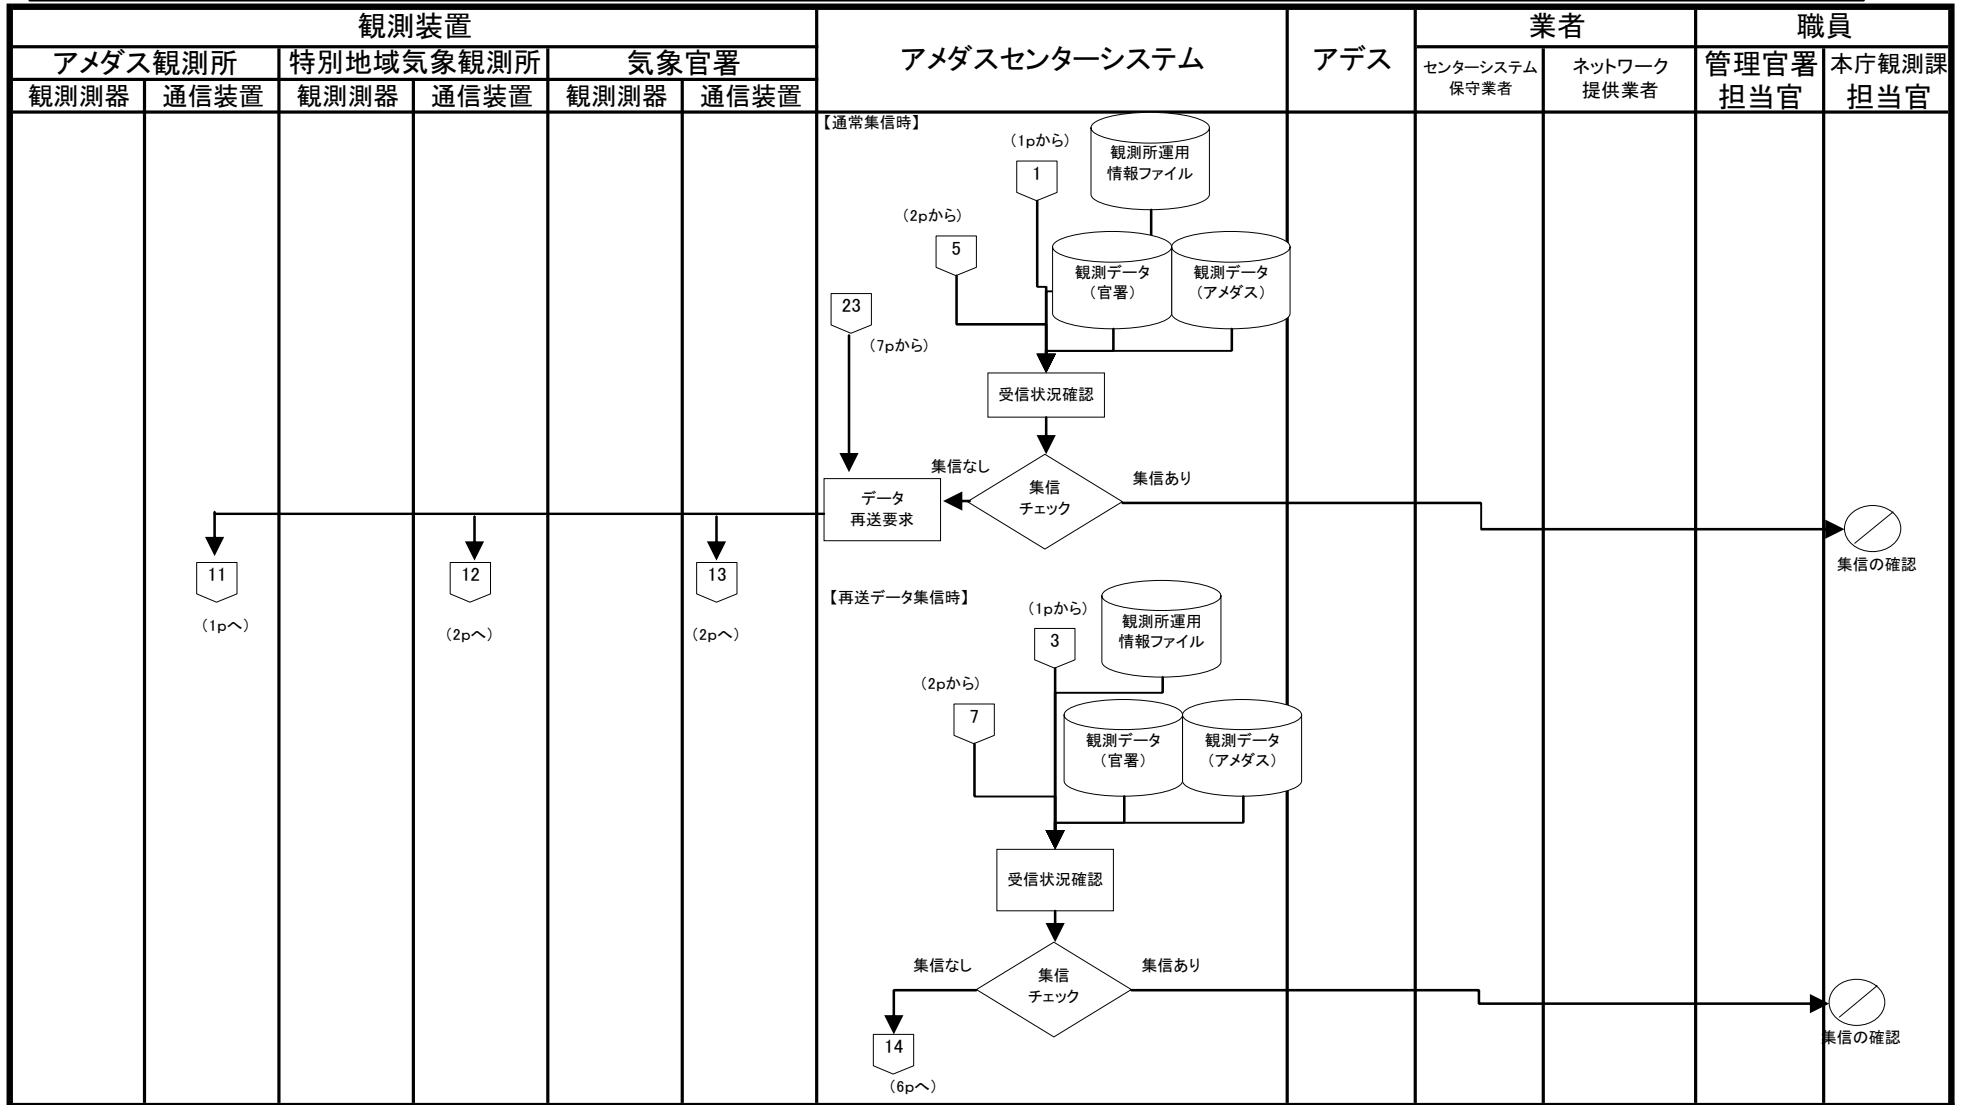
| 観測装置 | | | | | | アメダスセンターシステム | アデス | 業者 | | 職員 | |
|---|---|---|---|---|---|---|---|---|---|---|---|
| アメダス観測所 | | 特別地域気象観測所 | | 気象官署 | | | | センターシステム保守業者 | ネットワーク提供業者 | 管理官署担当官 | 本庁観測課担当官 |
| 観測測器 | 通信装置 | 観測測器 | 通信装置 | 観測測器 | 通信装置 | | | | | | |

【通常集信時】

(1pから)
1
観測所運用情報ファイル
(2pから)
5
観測データ(官署)
観測データ(アメダス)
23
(7pから)
受信状況確認
集信なし
集信チェック
集信あり
データ再送要求
集信の確認
11
(1pへ)
12
(2pへ)
13
(2pへ)

【再送データ集信時】

(1pから)
3
観測所運用情報ファイル
(2pから)
7
観測データ(官署)
観測データ(アメダス)
受信状況確認
集信なし
集信チェック
集信あり
集信の確認
14
(6pへ)